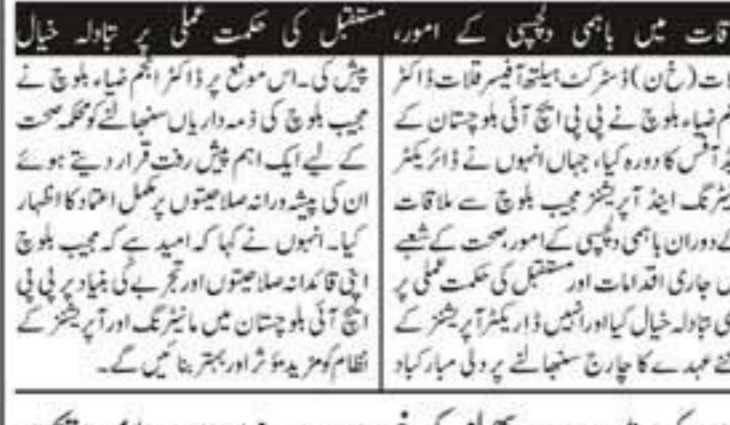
قات میں باہمی دلچسپی کے امور، مستقبل کی حکمت عملی پر تبادلہ خیال

قلات (خ ن) ڈسٹرکٹ ہیلتھ آفیسر قلات ڈاکٹر انجم ضیاء بلوچ نے پی پی ایچ آئی بلوچستان کے ہیڈ آفس کا دورہ کیا، جہاں انہوں نے ڈائریکٹر مانیٹرنگ اینڈ آپریشنز مجیب بلوچ سے ملاقات کی۔ ملاقات کے دوران باہمی دلچسپی کے امور، صحت کے شعبے میں جاری اقدامات اور مستقبل کی حکمت عملی پر تفصیلی تبادلہ خیال کیا اور انہیں ڈائریکٹر آپریشنز کے نئے عہدے کا چارج سنبھالنے پر دلی مبارکباد

پیش کی۔ اس موقع پر ڈاکٹر انجم ضیاء بلوچ نے مجیب بلوچ کی ذمہ داریاں سنبھالنے کو محکمہ صحت کے لیے ایک اہم پیش رفت قرار دیتے ہوئے ان کی پیشہ ورانہ صلاحیتوں پر مکمل اعتماد کا اظہار کیا۔ انہوں نے کہا کہ امید ہے کہ مجیب بلوچ اپنی قائدانہ صلاحیتوں اور تجربے کی بنیاد پر پی پی ایچ آئی بلوچستان میں مانیٹرنگ اور آپریشنز کے نظام کو مزید مؤثر اور بہتر بنائیں گے۔

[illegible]